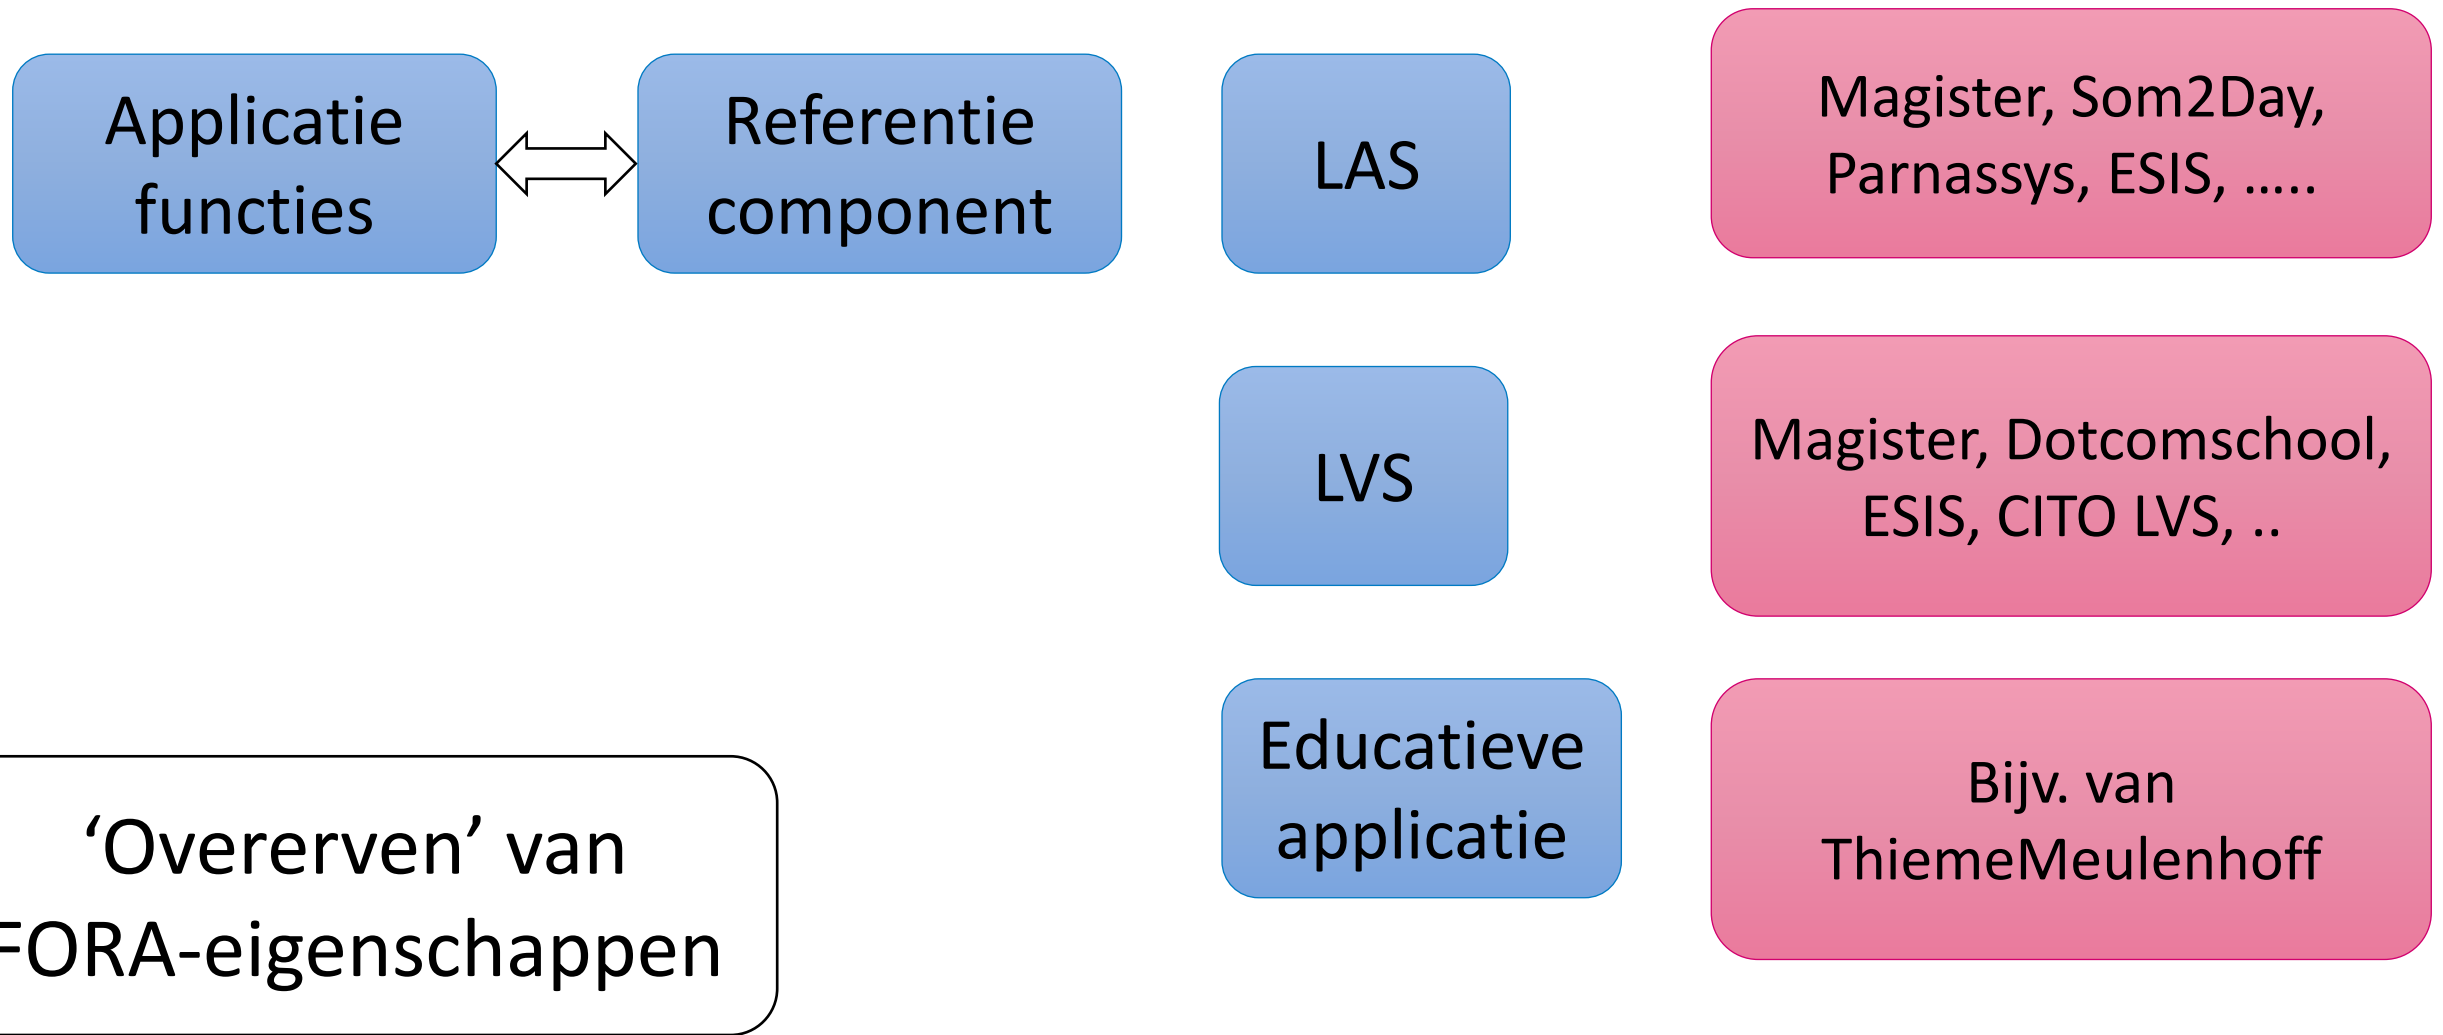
Applicatie functies

Referentie component

LAS

Magister, Som2Day, Parnassys, ESIS, …..

LVS

Magister, Dotcomschool, ESIS, CITO LVS, ..

Educatieve applicatie

Bijv. van ThiemeMeulenhoff

‘Overerven’ van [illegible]ORA-eigenschappen